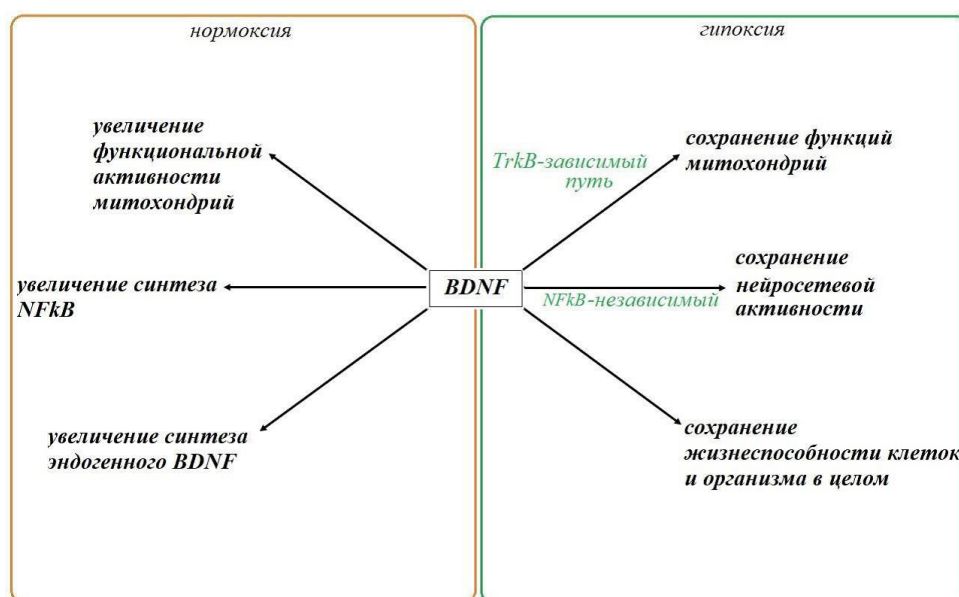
нормоксия

гипоксия

увеличение функциональной активности митохондрий

увеличение синтеза NFkB

увеличение синтеза эндогенного BDNF

BDNF

TrkB-зависимый путь

NFkB-независимый

сохранение функций митохондрий

сохранение нейросетевой активности

сохранение жизнеспособности клеток и организма в целом